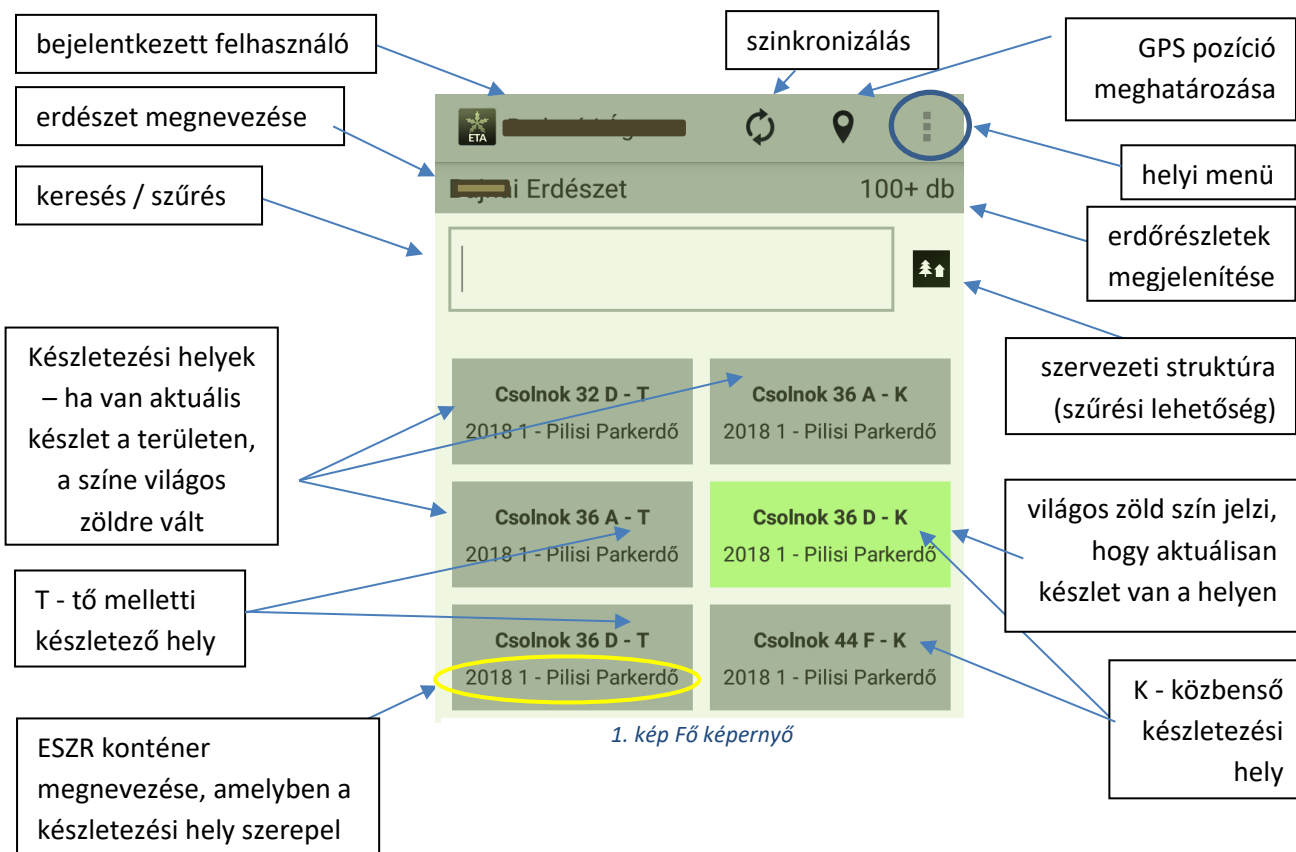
bejelentkezett felhasználó

szinkronizálás

GPS pozíció meghatározása

erdészet megnevezése

ETA

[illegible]

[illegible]i Erdészet

100+ db

helyi menü

keresés / szűrés

erdőrészletek megjelenítése

szervezeti struktúra (szűrési lehetőség)

Készletezési helyek – ha van aktuális készlet a területen, a színe világos zöldre vált

Csolnok 32 D - T
2018 1 - Pilisi Parkerdő

Csolnok 36 A - K
2018 1 - Pilisi Parkerdő

Csolnok 36 A - T
2018 1 - Pilisi Parkerdő

Csolnok 36 D - K
2018 1 - Pilisi Parkerdő

világos zöld szín jelzi, hogy aktuálisan készlet van a helyen

T - tő melletti készletező hely

Csolnok 36 D - T
2018 1 - Pilisi Parkerdő

Csolnok 44 F - K
2018 1 - Pilisi Parkerdő

K - közbenső készletezési hely

ESZR konténer megnevezése, amelyben a készletezési hely szerepel

1. kép Fő képernyő